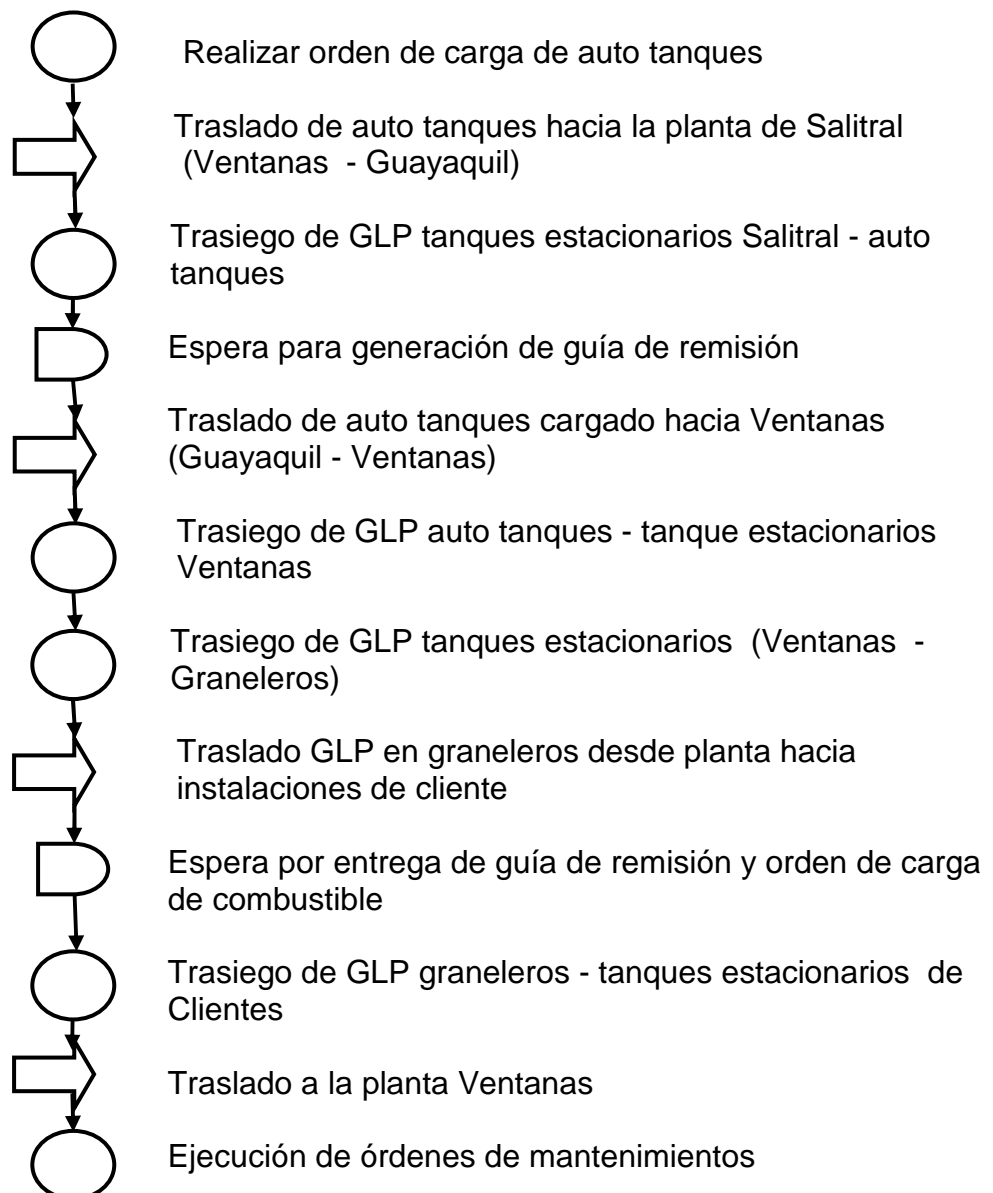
Realizar orden de carga de auto tanques

Traslado de auto tanques hacia la planta de Salitral (Ventanas - Guayaquil)

Trasiego de GLP tanques estacionarios Salitral - auto tanques

Espera para generación de guía de remisión

Traslado de auto tanques cargado hacia Ventanas (Guayaquil - Ventanas)

Trasiego de GLP auto tanques - tanque estacionarios Ventanas

Trasiego de GLP tanques estacionarios (Ventanas - Graneleros)

Traslado GLP en graneleros desde planta hacia instalaciones de cliente

Espera por entrega de guía de remisión y orden de carga de combustible

Trasiego de GLP graneleros - tanques estacionarios de Clientes

Traslado a la planta Ventanas

Ejecución de órdenes de mantenimientos